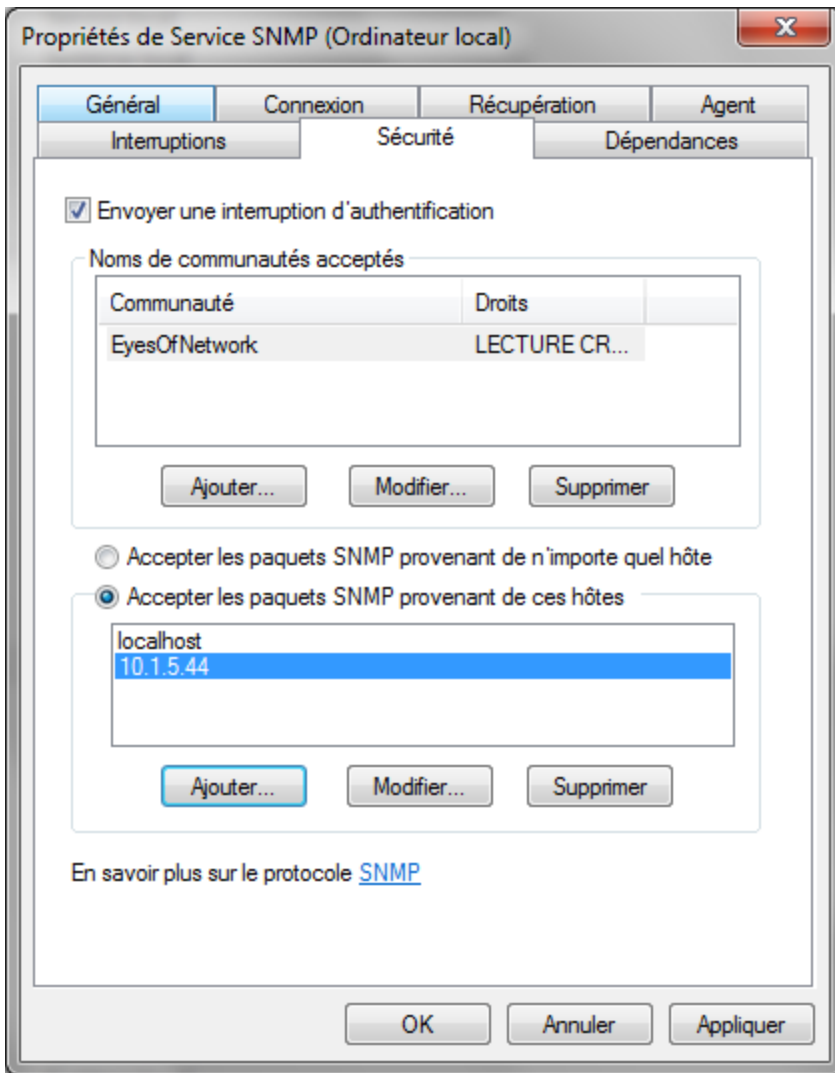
Propriétés de Service SNMP (Ordinateur local)

Général | Connexion | Récupération | Agent
Interruptions | Sécurité | Dépendances

Envoyer une interruption d'authentification

Noms de communautés acceptés

| Communauté | Droits |
|---|---|
| EyesOfNetwork | LECTURE CR... |

Ajouter... Modifier... Supprimer

Accepter les paquets SNMP provenant de n'importe quel hôte

Accepter les paquets SNMP provenant de ces hôtes

localhost
10.1.5.44

Ajouter... Modifier... Supprimer

En savoir plus sur le protocole SNMP

OK Annuler Appliquer